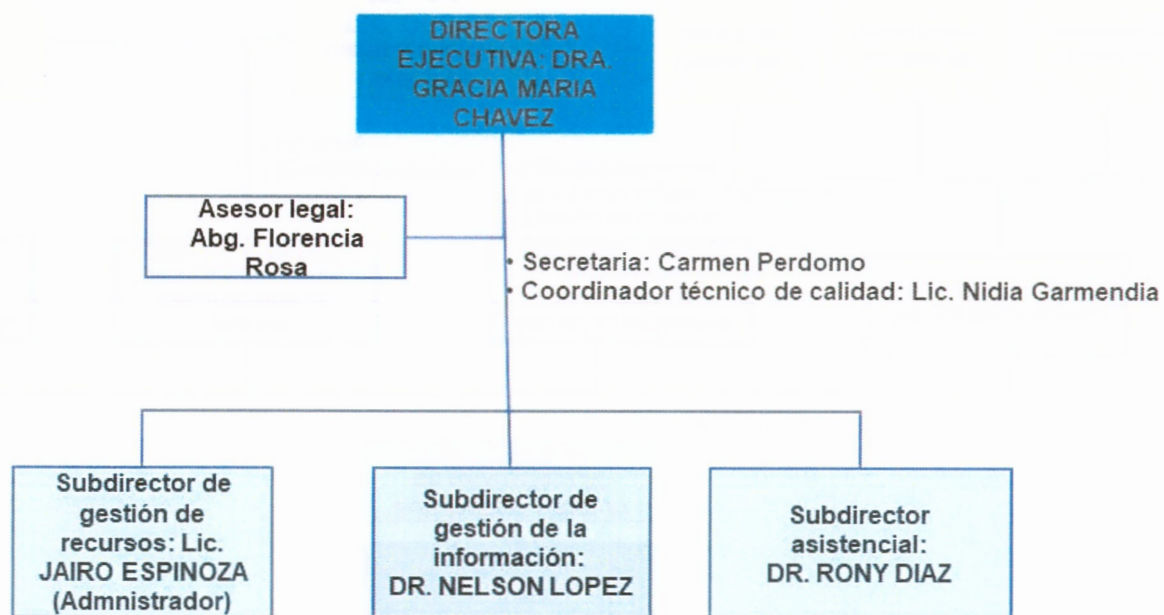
DIRECTORA EJECUTIVA: DRA. GRACIA MARIA CHAVEZ

Asesor legal: Abg. Florencia Rosa

• Secretaria: Carmen Perdomo
• Coordinador técnico de calidad: Lic. Nidia Garmendia

Subdirector de gestión de recursos: Lic. JAIRO ESPINOZA (Admnistrador)

Subdirector de gestión de la información: DR. NELSON LOPEZ

Subdirector asistencial: DR. RONY DIAZ